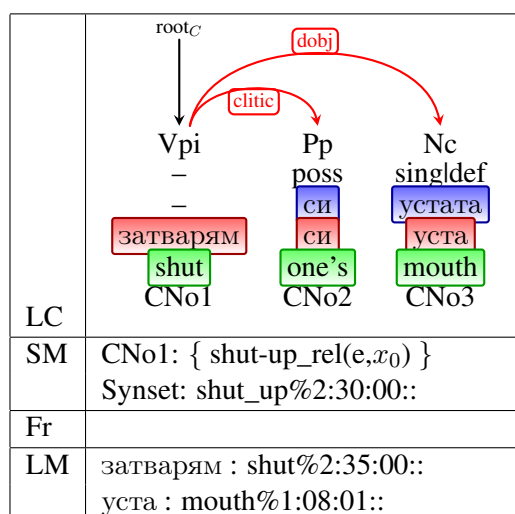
| | |
|---|---|
| LC | $root_C$ dobj clitic Vpi – – затварям shut CNo1 Pp poss си си one's CNo2 Nc sing\|def устата уста mouth CNo3 |
| SM | CNo1: { shut-up_rel(e,$x_0$) } Synset: shut_up%2:30:00:: |
| Fr | |
| LM | затварям : shut%2:35:00:: уста : mouth%1:08:01:: |